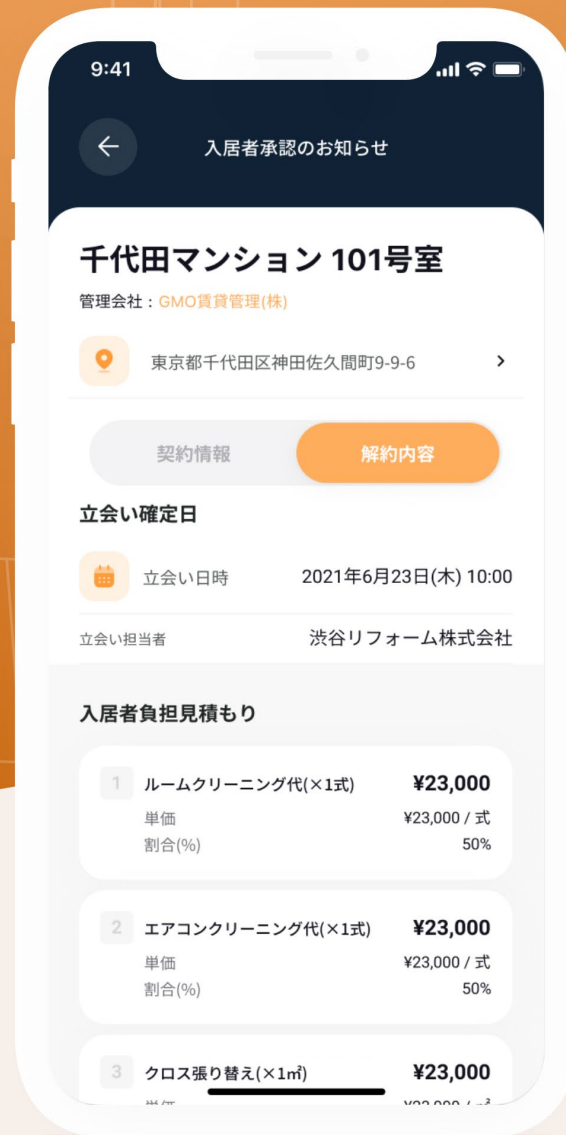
9:41

入居者承認のお知らせ

千代田マンション 101号室

管理会社：GMO賃貸管理(株)

東京都千代田区神田佐久間町9-9-6

契約情報

解約内容

立会い確定日

立会い日時 2021年6月23日(木) 10:00

立会い担当者 渋谷リフォーム株式会社

入居者負担見積もり

1 ルームクリーニング代(×1式) ¥23,000
単価 ¥23,000 / 式
割合(%) 50%

2 エアコンクリーニング代(×1式) ¥23,000
単価 ¥23,000 / 式
割合(%) 50%

3 クロス張り替え(×1㎡) ¥23,000
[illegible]